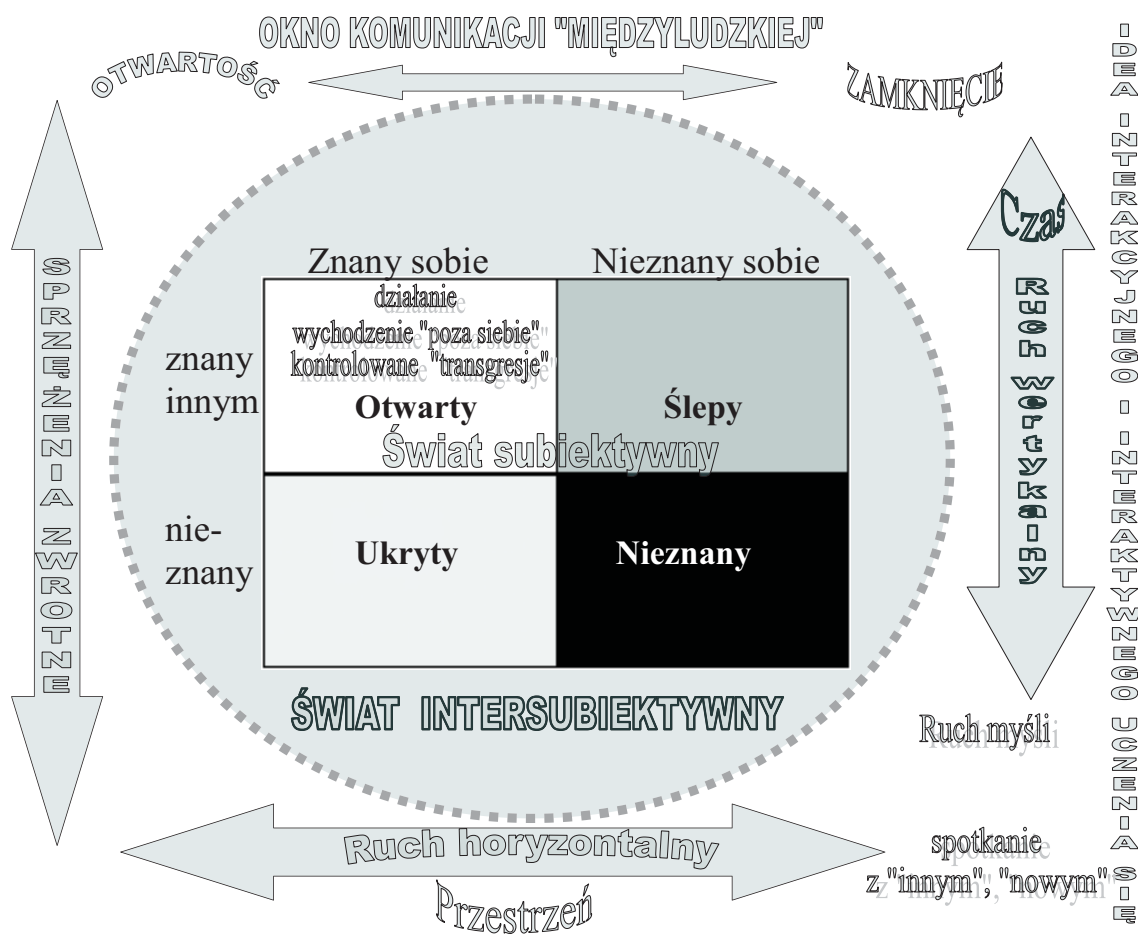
OKNO KOMUNIKACJI "MIĘDZYLUDZKIEJ"

OTWARTOŚĆ

ZAMKNIĘCIE

IDEA INTERAKCYJNEGO I INTERAKTYWNEGO UCZENIA SIĘ

SPRZĘŻENIA ZWROTNE

Czas

Ruch wertykalny

Znany sobie

Nieznany sobie

działanie
wychodzenie "poza siebie"
kontrolowane "transgresje"

znany innym

Otwarty

Ślepy

Świat subiektywny

nie-znany

Ukryty

Nieznany

ŚWIAT INTERSUBIEKTYWNY

Ruch myśli

Ruch horyzontalny

spotkanie
z "innym", "nowym"

Przestrzeń